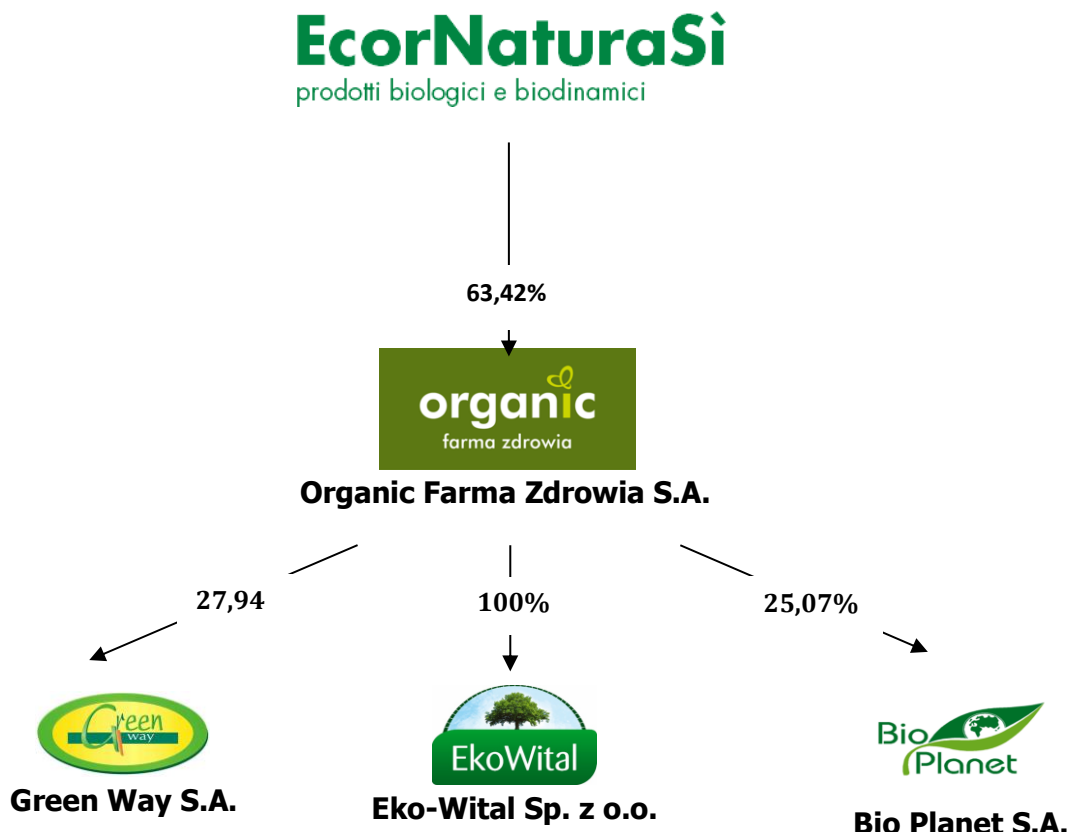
EcorNaturaSì
prodotti biologici e biodinamici

63,42%

organic
farma zdrowia

Organic Farma Zdrowia S.A.

27,94

100%

25,07%

Green way

Green Way S.A.

EkoWital

Eko-Wital Sp. z o.o.

Bio Planet

Bio Planet S.A.